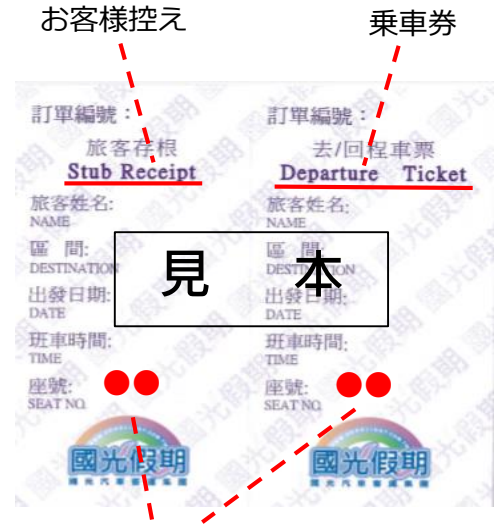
お客様控え

乗車券

訂單編號：
旅客存根
Stub Receipt
旅客姓名:
NAME
區 間:
DESTINATION
出發日期:
DATE
班車時間:
TIME
座號:
SEAT NO.
國光假期

訂單編號：
去/回程車票
Departure Ticket
旅客姓名:
NAME
區 間:
DESTINATION
出發日期:
DATE
班車時間:
TIME
座號:
SEAT NO.
國光假期

見 本